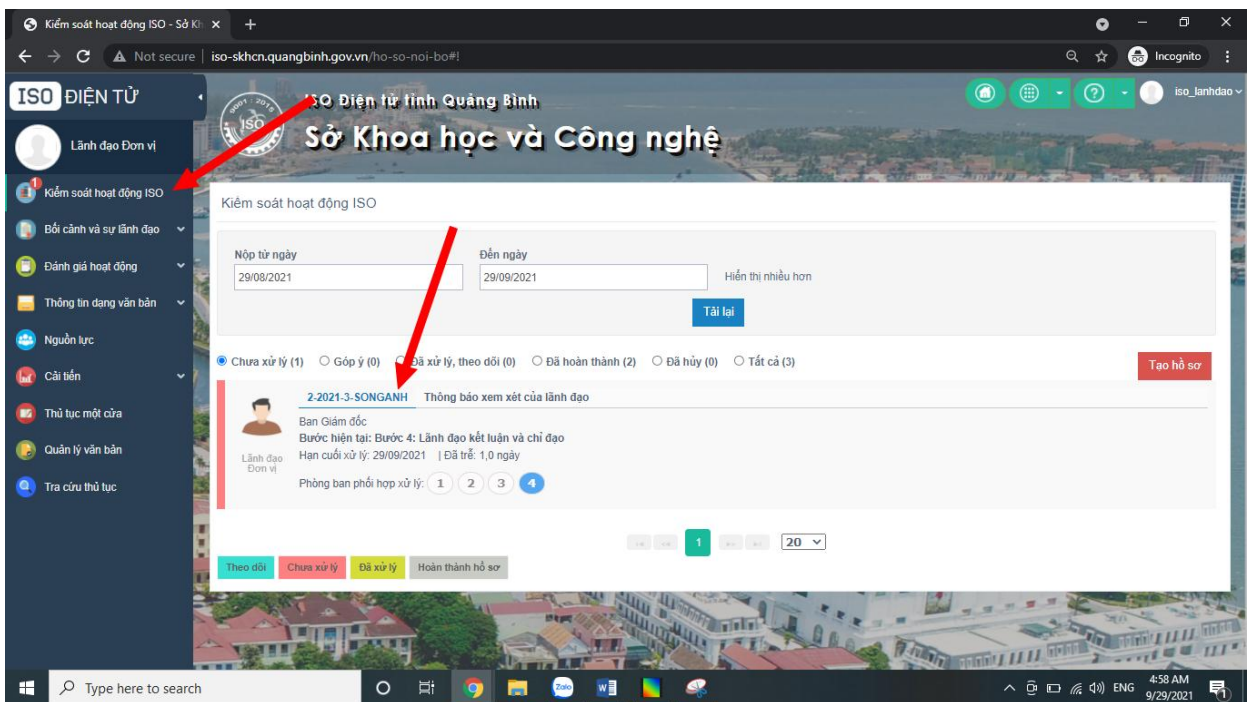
Kiểm soát hoạt động ISO - Sở Kh ×  +

Not secure | iso-skhcn.quangbinh.gov.vn/ho-so-noi-bo#!

Incognito

ISO ĐIỆN TỬ

Lãnh đạo Đơn vị

1 Kiểm soát hoạt động ISO
Bối cảnh và sự lãnh đạo
Đánh giá hoạt động
Thông tin dạng văn bản
Nguồn lực
Cải tiến
Thủ tục một cửa
Quản lý văn bản
Tra cứu thủ tục

ISO Điện tử tỉnh Quảng Bình
Sở Khoa học và Công nghệ

iso_lanhdao

Kiểm soát hoạt động ISO

Nộp từ ngày
29/08/2021

Đến ngày
29/09/2021

Hiển thị nhiều hơn

Tải lại

Chưa xử lý (1)  Góp ý (0)  Đã xử lý, theo dõi (0)  Đã hoàn thành (2)  Đã hủy (0)  Tất cả (3)

Tạo hồ sơ

2-2021-3-SONGANH  Thông báo xem xét của lãnh đạo

Ban Giám đốc
Bước hiện tại: Bước 4: Lãnh đạo kết luận và chỉ đạo
Hạn cuối xử lý: 29/09/2021 | Đã trễ: 1,0 ngày
Phòng ban phối hợp xử lý: 1 2 3 4

Lãnh đạo Đơn vị

1  20

Theo dõi  Chưa xử lý  Đã xử lý  Hoàn thành hồ sơ

Type here to search

ENG 4:58 AM 9/29/2021